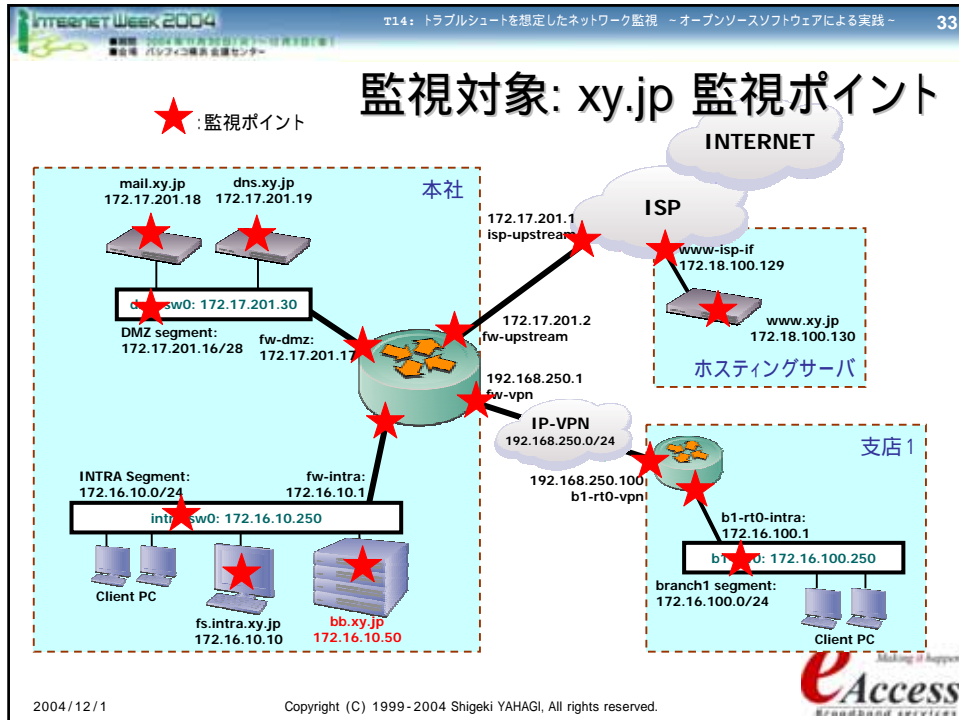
Internet Week 2004
■期間 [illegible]
■会場 パシフィコ横浜 会議センター

T14: トラブルシュートを想定したネットワーク監視 ～オープンソースソフトウェアによる実践～

33

監視対象: xy.jp 監視ポイント

:監視ポイント

INTERNET

ISP

本社

mail.xy.jp
172.17.201.18

dns.xy.jp
172.17.201.19

d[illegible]sw0: 172.17.201.30

DMZ segment:
172.17.201.16/28

fw-dmz:
172.17.201.17

172.17.201.1
isp-upstream

172.17.201.2
fw-upstream

192.168.250.1
fw-vpn

www-isp-if
172.18.100.129

www.xy.jp
172.18.100.130

ホスティングサーバ

IP-VPN
192.168.250.0/24

192.168.250.100
b1-rt0-vpn

支店1

b1-rt0-intra:
172.16.100.1

b1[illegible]0: 172.16.100.250

branch1 segment:
172.16.100.0/24

Client PC

INTRA Segment:
172.16.10.0/24

fw-intra:
172.16.10.1

intr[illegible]sw0: 172.16.10.250

Client PC

fs.intra.xy.jp
172.16.10.10

bb.xy.jp
172.16.10.50

2004/12/1

Copyright (C) 1999-2004 Shigeki YAHAGI, All rights reserved.

Making it happen
eAccess
Broadband services